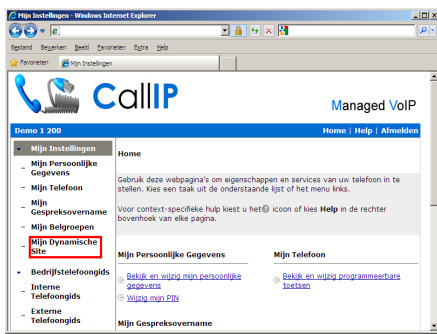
Mijn Instellingen - Windows Internet Explorer

Bestand Bewerken Beeld Favorieten Extra Help

Favorieten Mijn Instellingen

CallIP

Managed VoIP

Demo 1 200

Home | Help | Afmelden

Mijn Instellingen

Mijn Persoonlijke Gegevens

Mijn Telefoon

Mijn Gespreksovername

Mijn Belgroepen

Mijn Dynamische Site

Bedrijfstelefoongids

Interne Telefoongids

Externe Telefoongids

Home

Gebruik deze webpagina's om eigenschappen en services van uw telefoon in te stellen. Kies een taak uit de onderstaande lijst of het menu links.

Voor context-specifieke hulp kiest u het icoon of kies Help in de rechter bovenhoek van elke pagina.

Mijn Persoonlijke Gegevens

Bekijk en wijzig mijn persoonlijke gegevens

Wijzig mijn PIN

Mijn Telefoon

Bekijk en wijzig programmeerbare toetsen

Mijn Gespreksovername